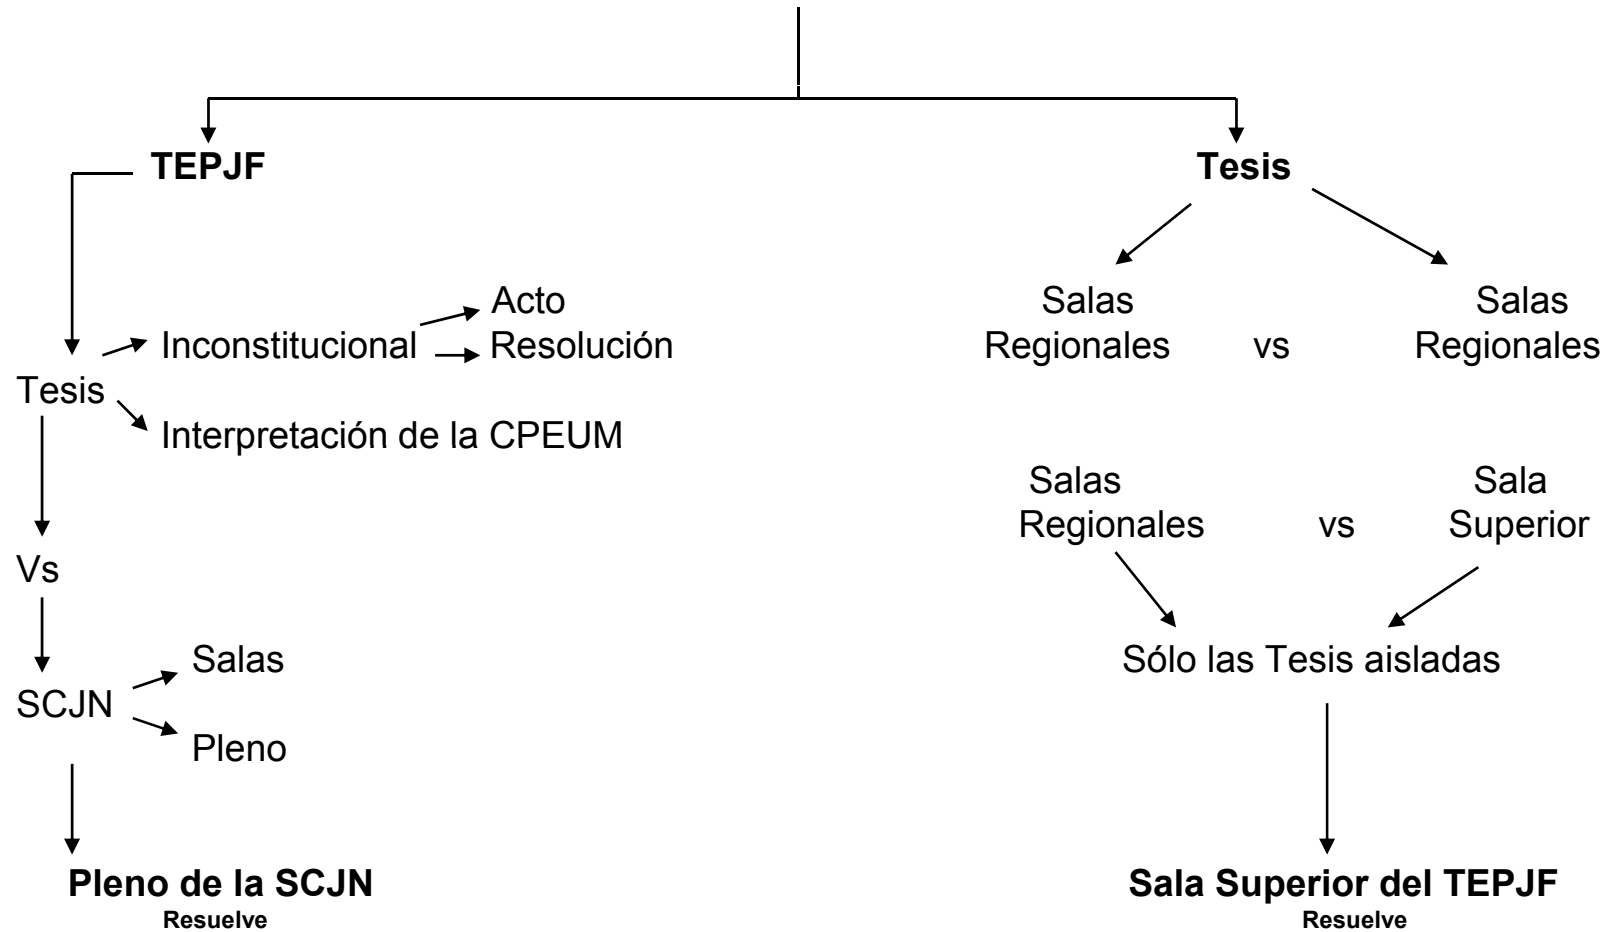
TEPJF

Tesis

Inconstitucional

Acto

Resolución

Interpretación de la CPEUM

Vs

SCJN

Salas

Pleno

Pleno de la SCJN
Resuelve

Tesis

Salas Regionales vs Salas Regionales

Salas Regionales vs Sala Superior

Sólo las Tesis aisladas

Sala Superior del TEPJF
Resuelve